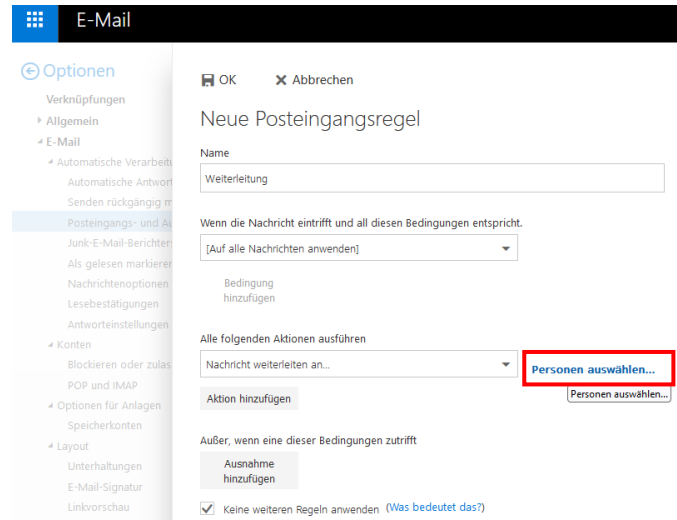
E-Mail

Optionen
Verknüpfungen
Allgemein
E-Mail
Automatische Verarbeitu
Automatische Antwort
Senden rückgängig m
Posteingangs- und Au
Junk-E-Mail-Berichters
Als gelesen markieren
Nachrichtenoptionen
Lesebestätigungen
Antworteinstellungen
Konten
Blockieren oder zulas
POP und IMAP
Optionen für Anlagen
Speicherkonten
Layout
Unterhaltungen
E-Mail-Signatur
Linkvorschau

OK
Abbrechen

Neue Posteingangsregel

Name
Weiterleitung

Wenn die Nachricht eintrifft und all diesen Bedingungen entspricht.
[Auf alle Nachrichten anwenden]

Bedingung hinzufügen

Alle folgenden Aktionen ausführen
Nachricht weiterleiten an...
Personen auswählen...
Personen auswählen...
Aktion hinzufügen

Außer, wenn eine dieser Bedingungen zutrifft
Ausnahme hinzufügen

Keine weiteren Regeln anwenden (Was bedeutet das?)